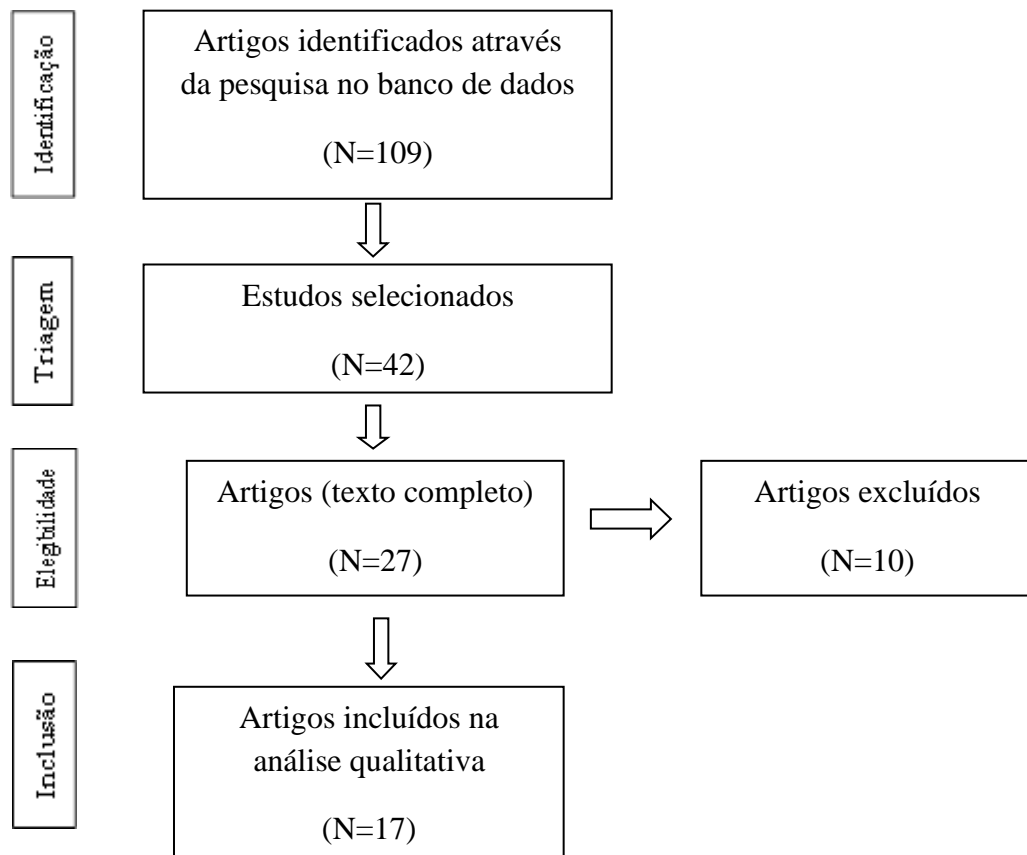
Identificação

Artigos identificados através da pesquisa no banco de dados

(N=109)

Triagem

Estudos selecionados

(N=42)

Elegibilidade

Artigos (texto completo)

(N=27)

Artigos excluídos

(N=10)

Inclusão

Artigos incluídos na análise qualitativa

(N=17)